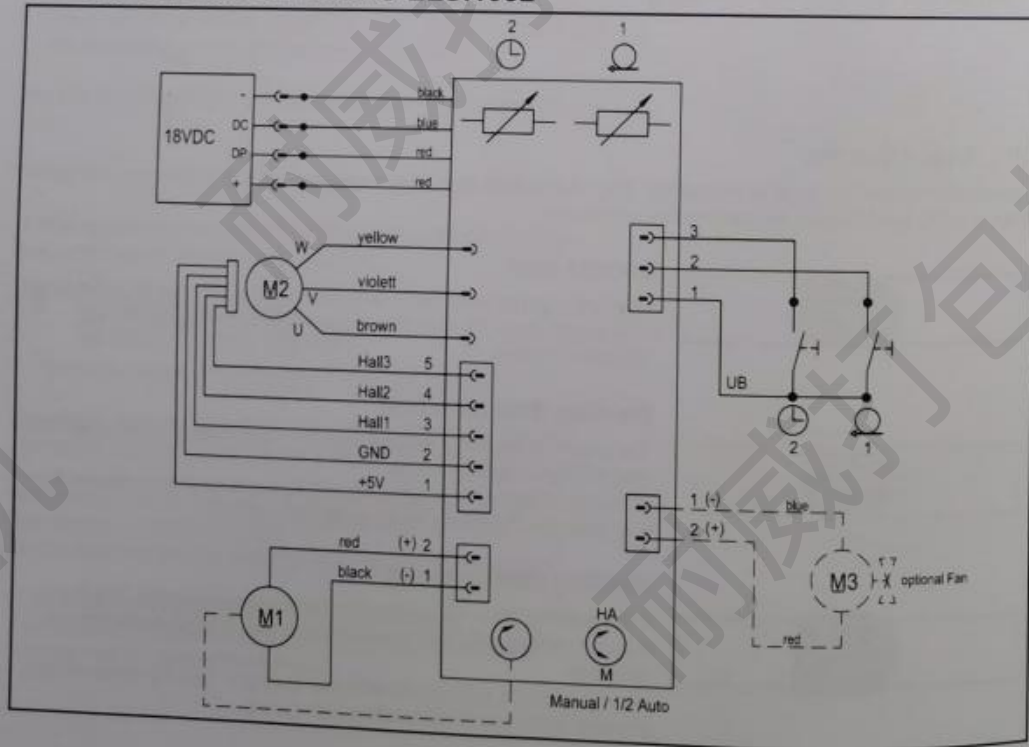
2
1
18VDC
-
DC
DP
+
black
blue
red
red
W
yellow
M2
V
violett
U
brown
Hall3 5
Hall2 4
Hall1 3
GND 2
+5V 1
3
2
1
UB
2
1
1 (-)
2 (+)
blue
M3
optional Fan
red
red (+) 2
black (-) 1
M1
HA
M
Manual / 1/2 Auto